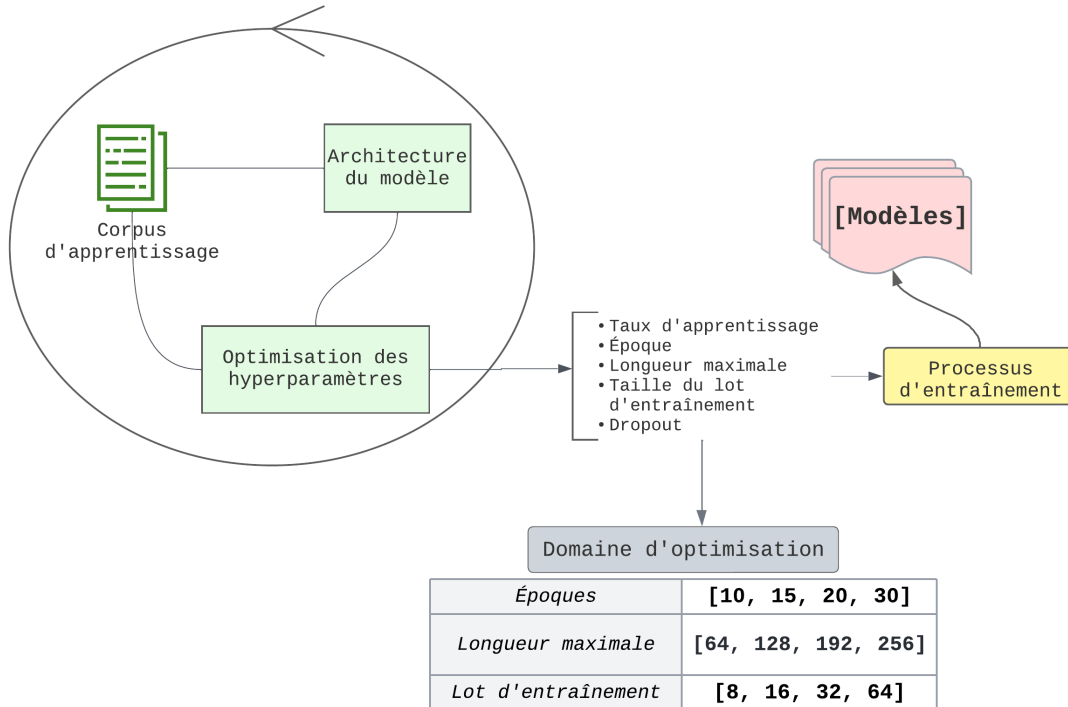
Corpus d'apprentissage

Architecture du modèle

Optimisation des hyperparamètres

• Taux d'apprentissage
• Époque
• Longueur maximale
• Taille du lot d'entraînement
• Dropout

[Modèles]

Processus d'entraînement

Domaine d'optimisation

| Époques | [10, 15, 20, 30] |
|---|---|
| Longueur maximale | [64, 128, 192, 256] |
| Lot d'entraînement | [8, 16, 32, 64] |